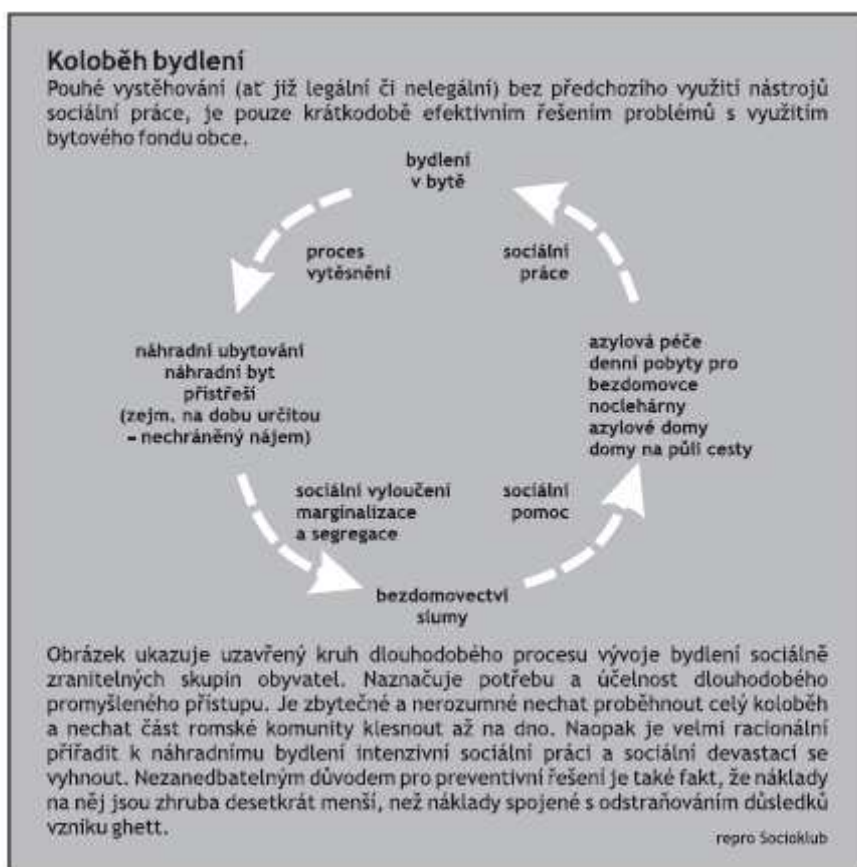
Koloběh bydlení

Pouhé vystěhování (ať již legální či nelegální) bez předchozího využití nástrojů sociální práce, je pouze krátkodobě efektivním řešením problémů s využitím bytového fondu obce.

bydlení v bytě

proces vytěsnění

sociální práce

náhradní ubytování
náhradní byt
přístřeší
(zejm. na dobu určitou = nechráněný nájem)

azylová péče
denní pobyty pro bezdomovce
noclehárny
azylové domy
domy na půli cesty

sociální vyloučení marginalizace a segregace

sociální pomoc

bezdomovectví
slumy

Obrázek ukazuje uzavřený kruh dlouhodobého procesu vývoje bydlení sociálně zranitelných skupin obyvatel. Naznačuje potřebu a účelnost dlouhodobého promyšleného přístupu. Je zbytečné a nerozumné nechat proběhnout celý koloběh a nechat část romské komunity klesnout až na dno. Naopak je velmi racionální přiřadit k náhradnímu bydlení intenzivní sociální práci a sociální devastaci se vyhnout. Nezanedbatelným důvodem pro preventivní řešení je také fakt, že náklady na něj jsou zhruba desetkrát menší, než náklady spojené s odstraňováním důsledků vzniku ghett.

repro Socioklub